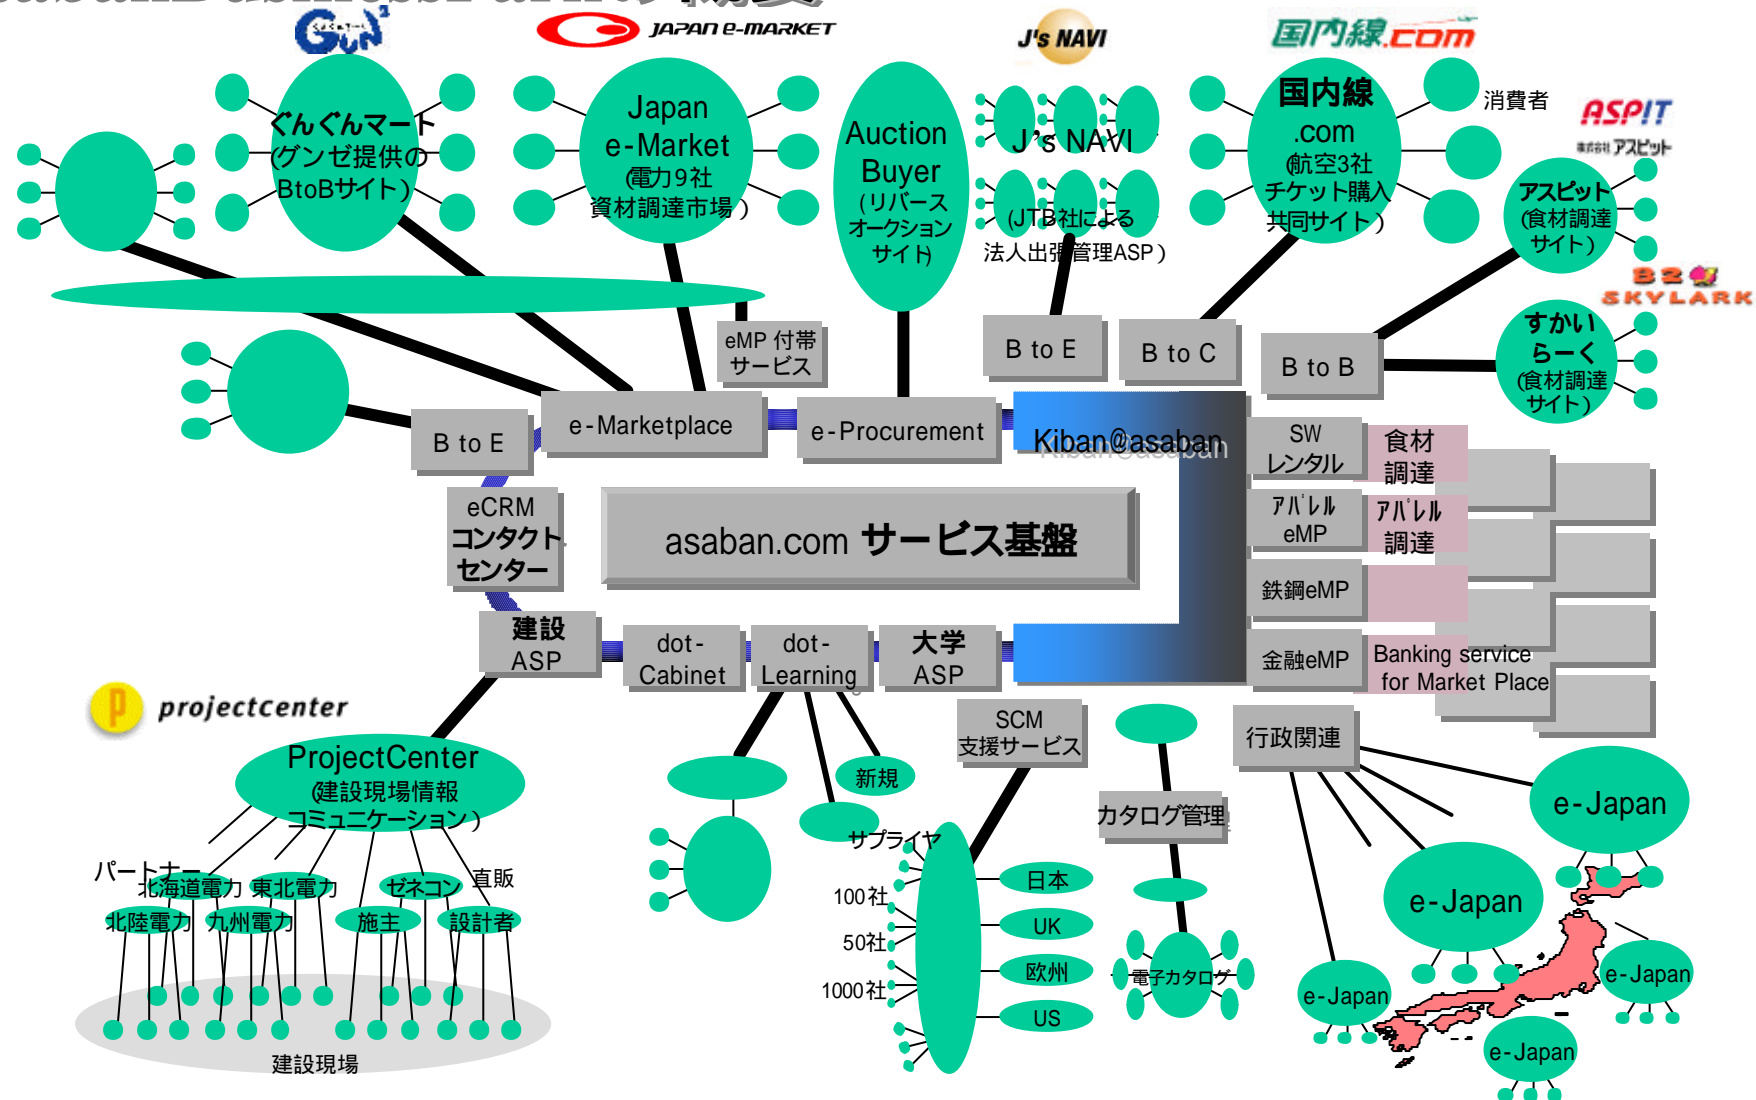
JAPAN e-MARKET
J's NAVI
国内線.com
ぐんぐんマート(グンゼ提供のBtoBサイト)
Japan e-Market (電力9社資材調達市場)
Auction Buyer (リバースオークションサイト)
J's NAVI
(JTB社による法人出張管理ASP)
国内線.com (航空3社チケット購入共同サイト)
消費者
ASPIT
株式会社アスピット
アスピット(食材調達サイト)
B2@
SKYLARK
すかいらーく(食材調達サイト)
eMP 付帯サービス
B to E
B to C
B to B
B to E
e-Marketplace
e-Procurement
Kiban@asaban
SW レンタル
食材調達
アパレル eMP
アパレル調達
eCRM コンタクトセンター
asaban.com サービス基盤
鉄鋼eMP
建設 ASP
dot-Cabinet
dot-Learning
大学 ASP
金融eMP
Banking service for Market Place
projectcenter
SCM 支援サービス
行政関連
ProjectCenter (建設現場情報コミュニケーション)
新規
カタログ管理
e-Japan
パートナー
北海道電力
東北電力
ゼネコン
直販
北陸電力
九州電力
施主
設計者
サプライヤ
100社
50社
1000社
日本
UK
欧州
US
電子カタログ
e-Japan
e-Japan
e-Japan
e-Japan
建設現場